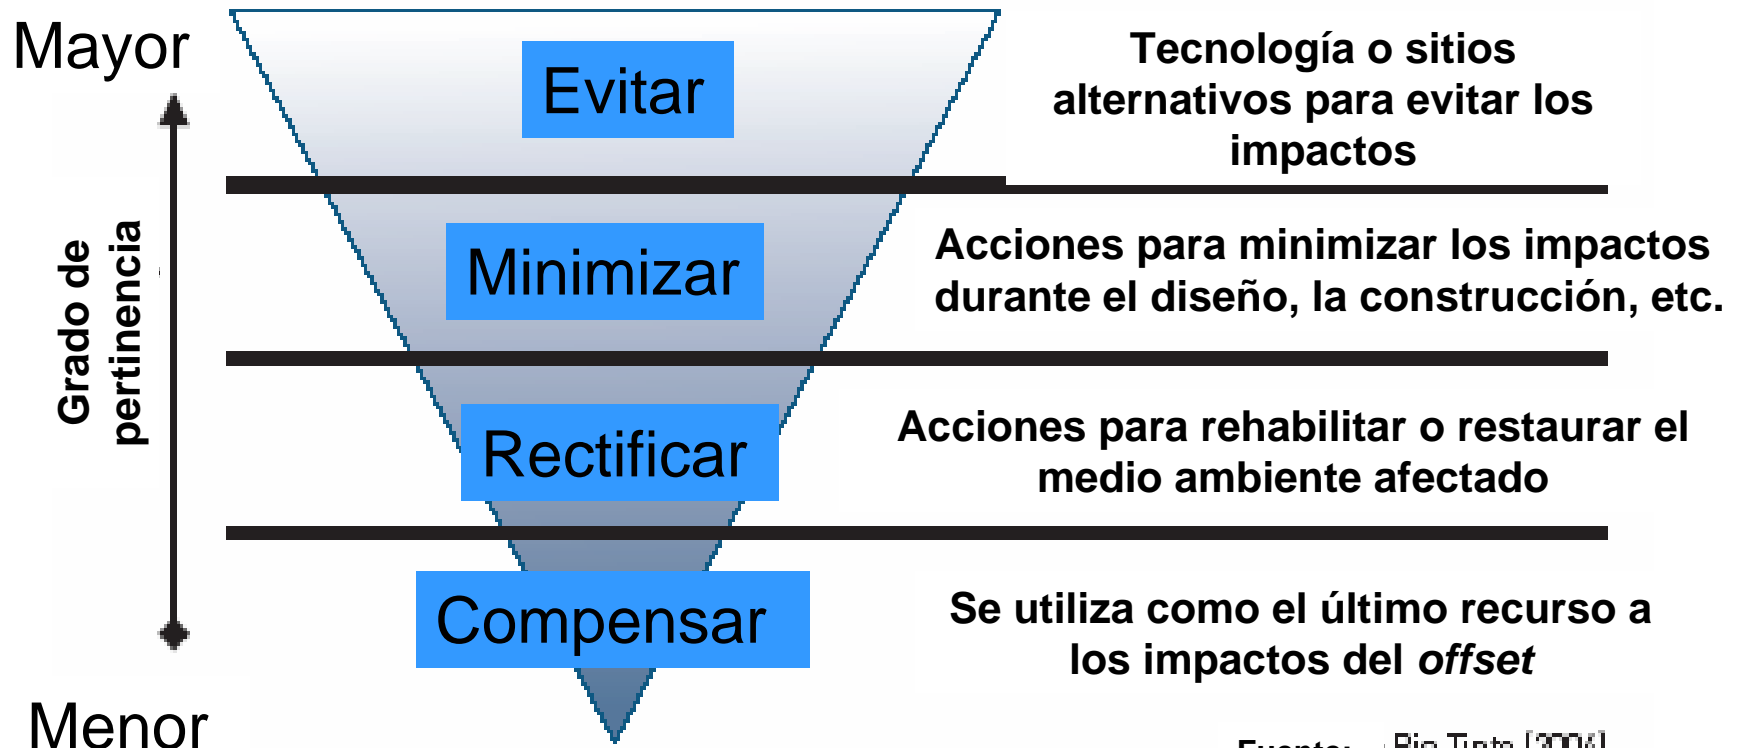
Mayor

Grado de pertinencia

Menor

Evitar

Tecnología o sitios alternativos para evitar los impactos

Minimizar

Acciones para minimizar los impactos durante el diseño, la construcción, etc.

Rectificar

Acciones para rehabilitar o restaurar el medio ambiente afectado

Compensar

Se utiliza como el último recurso a los impactos del *offset*

Fuente: Rio Tinto [2004]